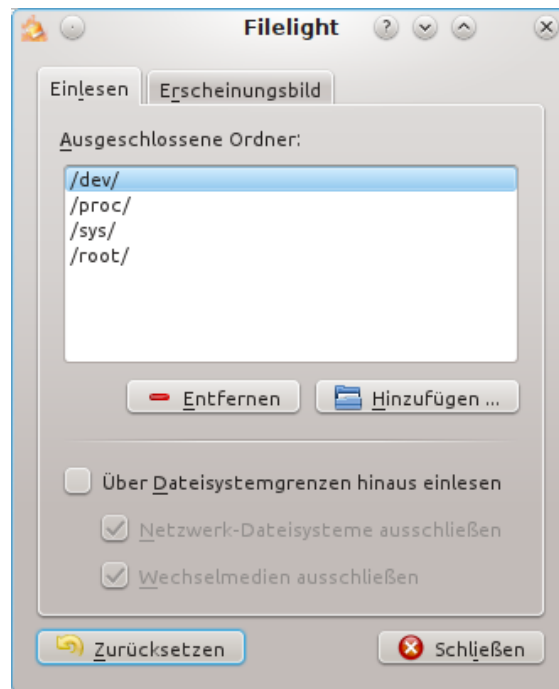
Filelight

Einlesen | Erscheinungsbild

Ausgeschlossene Ordner:

/dev/
/proc/
/sys/
/root/

Entfernen
Hinzufügen ...

Über Dateisystemgrenzen hinaus einlesen

Netzwerk-Dateisysteme ausschließen

Wechselmedien ausschließen

Zurücksetzen
Schließen